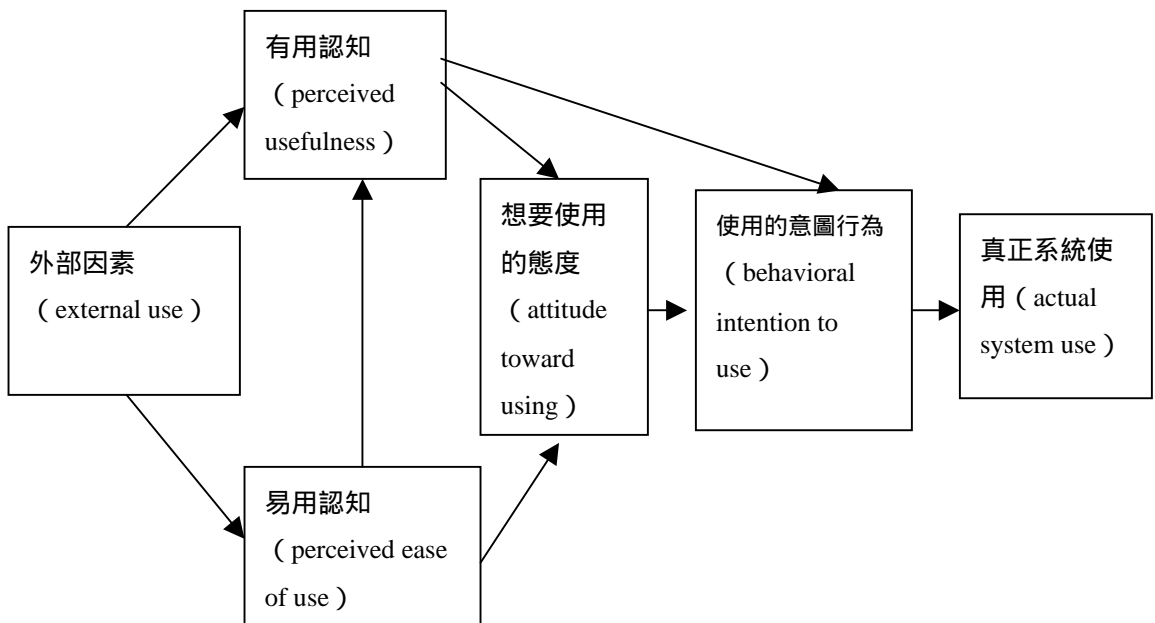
有用認知（perceived usefulness）

外部因素（external use）

想要使用的態度（attitude toward using）

使用的意圖行為（behavioral intention to use）

真正系統使用（actual system use）

易用認知（perceived ease of use）